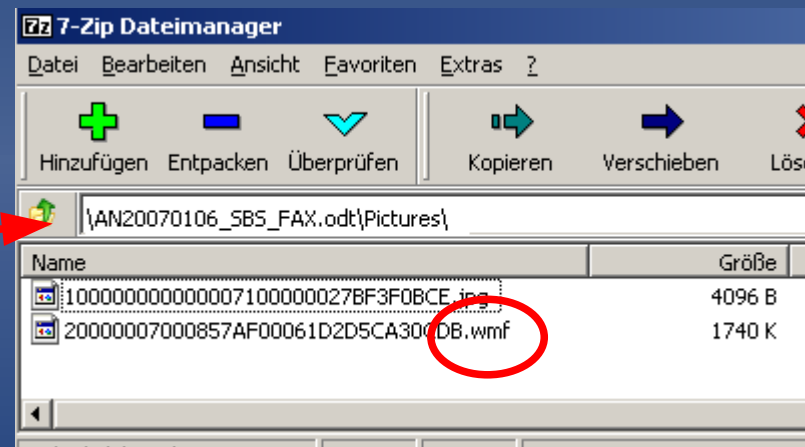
7z 7-Zip Dateimanager

Datei Bearbeiten Ansicht Favoriten Extras ?

Hinzufügen Entpacken Überprüfen Kopieren Verschieben Lös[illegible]

\AN20070106_SBS_FAX.odt\Pictures\

| Name | Größe |
|---|---|
| 1000000000000007100000027BF3F0BCE.jpg | 4096 B |
| 20000007000857AF00061D2D5CA30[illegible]DB.wmf | 1740 K |